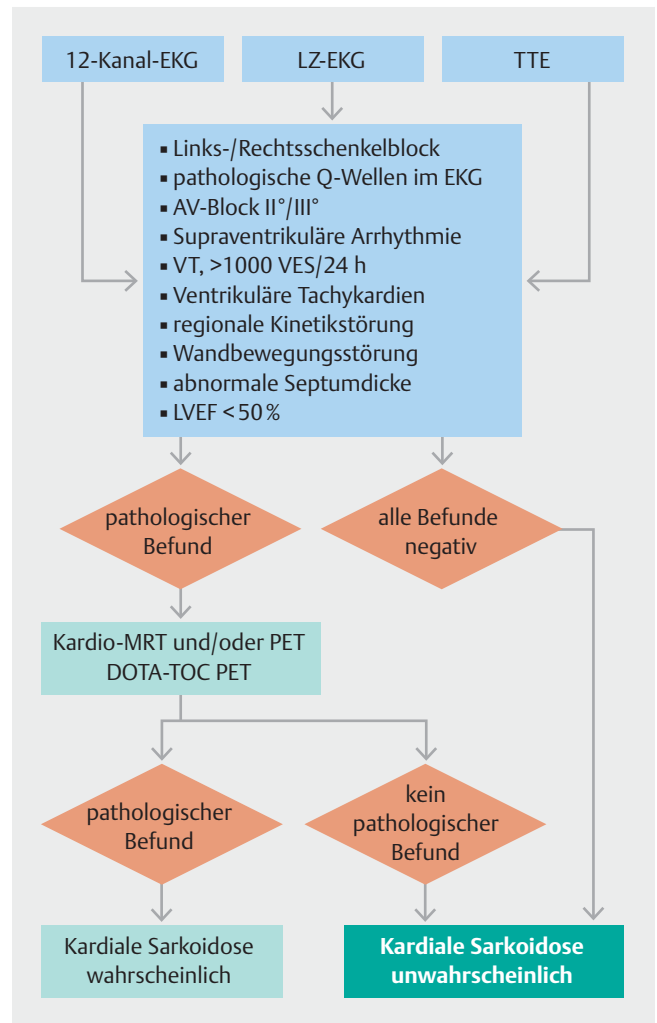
12-Kanal-EKG

LZ-EKG

TTE

- Links-/Rechtsschenkelblock
- pathologische Q-Wellen im EKG
- AV-Block II°/III°
- Supraventrikuläre Arrhythmie
- VT, >1000 VES/24 h
- Ventrikuläre Tachykardien
- regionale Kinetikstörung
- Wandbewegungsstörung
- abnormale Septumdicke
- LVEF < 50 %

pathologischer Befund

alle Befunde negativ

Kardio-MRT und/oder PET
DOTA-TOC PET

pathologischer Befund

kein pathologischer Befund

Kardiale Sarkoidose wahrscheinlich

Kardiale Sarkoidose unwahrscheinlich